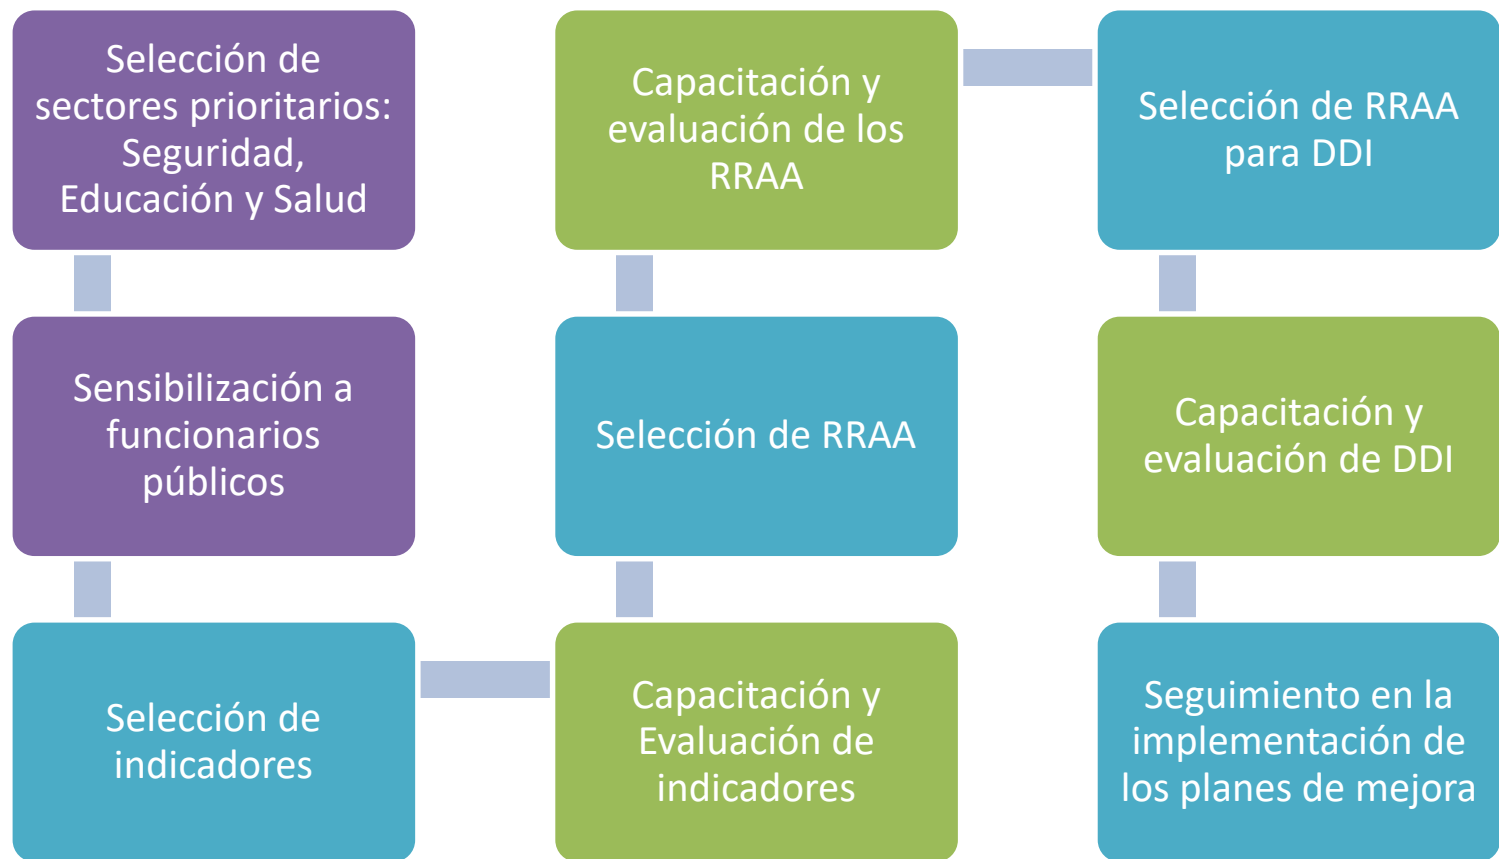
Selección de sectores prioritarios: Seguridad, Educación y Salud

Sensibilización a funcionarios públicos

Selección de indicadores

Capacitación y Evaluación de indicadores

Selección de RRAA

Capacitación y evaluación de los RRAA

Selección de RRAA para DDI

Capacitación y evaluación de DDI

Seguimiento en la implementación de los planes de mejora